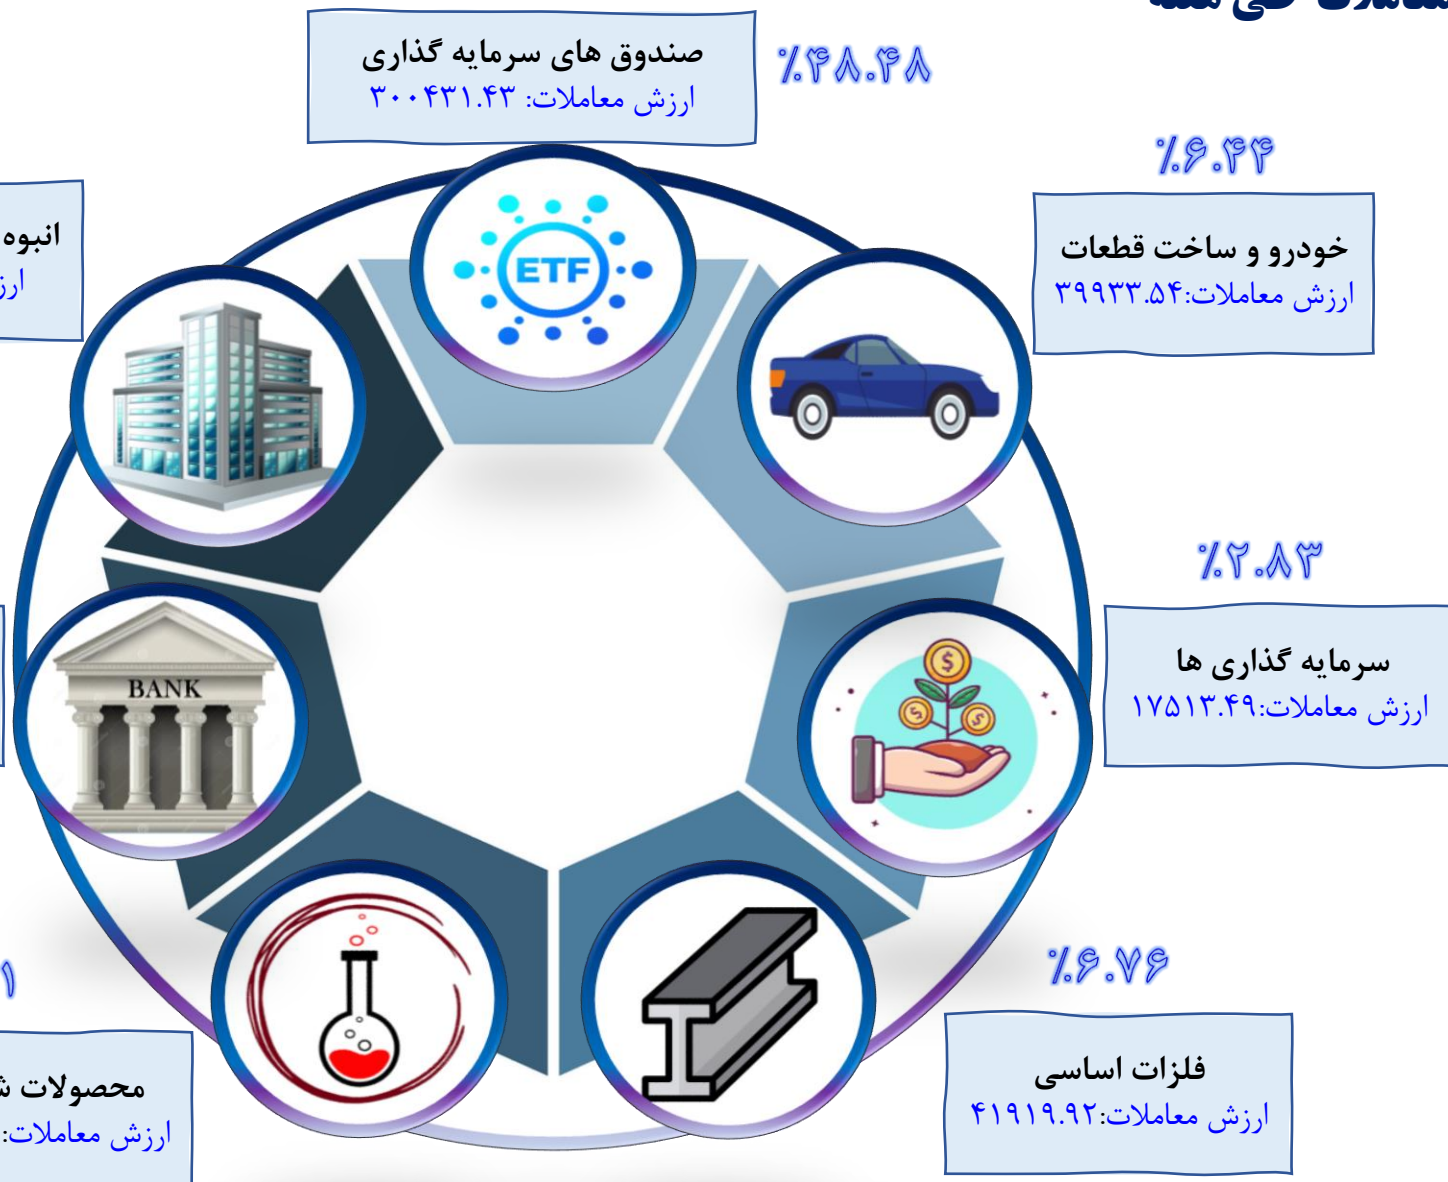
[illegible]

صندوق های سرمایه گذاری
ارزش معاملات: ۳۰۰۴۳۱.۴۳

٪۴۸.۴۸

٪۶.۴۴

خودرو و ساخت قطعات
ارزش معاملات:۳۹۹۳۳.۵۴

انبوه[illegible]
ارز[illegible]

ETF

٪۲.۸۳

سرمایه گذاری ها
ارزش معاملات:۱۷۵۱۳.۴۹

BANK

٪۶.۷۶

فلزات اساسی
ارزش معاملات:۴۱۹۱۹.۹۲

محصولات ش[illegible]
ارزش معاملات:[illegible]